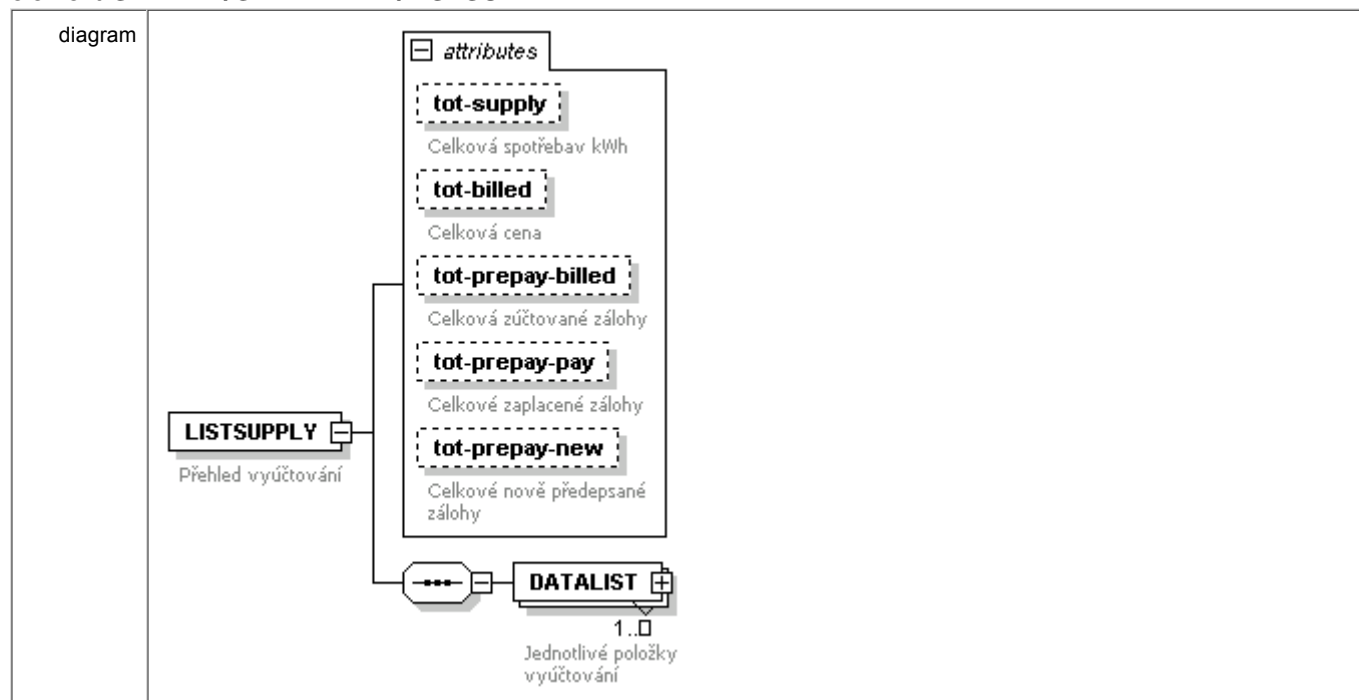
diagram

attributes

tot-supply

Celková spotřebav kWh

tot-billed

Celková cena

tot-prepay-billed

Celková zúčtované zálohy

tot-prepay-pay

Celkové zaplacené zálohy

tot-prepay-new

Celkové nově předepsané zálohy

LISTSUPPLY

Přehled vyúčtování

DATALIST

1..∞

Jednotlivé položky vyúčtování